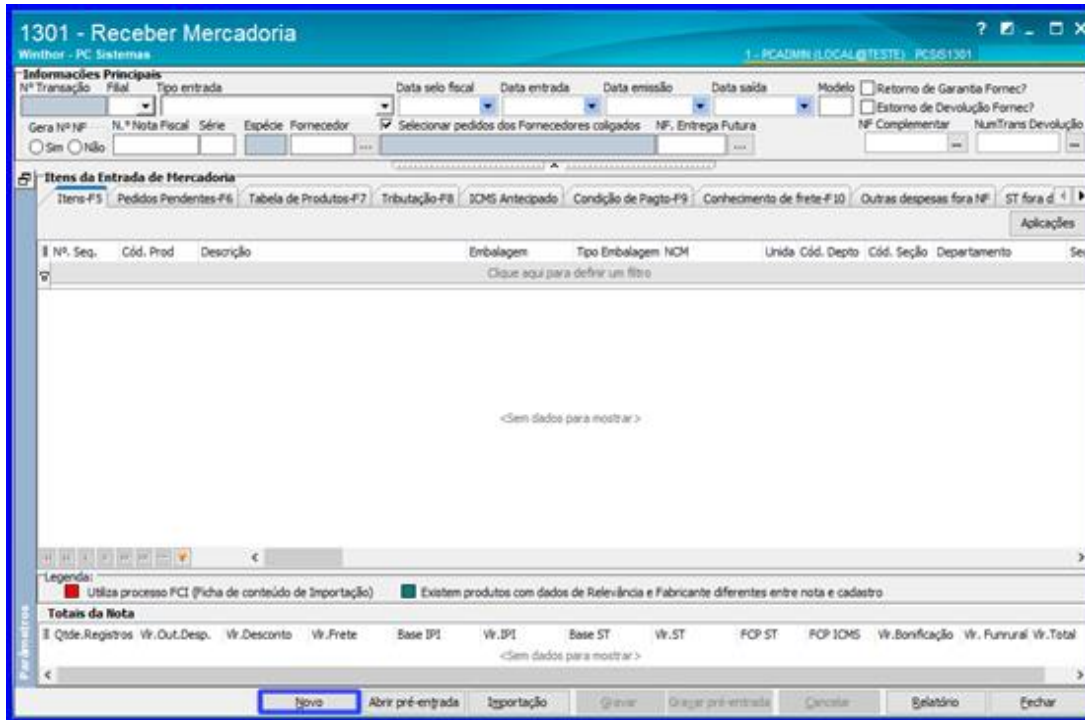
1301 - Receber Mercadoria
Winthor - PC Sistemas
1 - PCADMIN (LOCAL@TESTE) PCSIS1301
? ▣ _ □ X

Informações Principais
Nº Transação Filial Tipo entrada Data selo fiscal Data entrada Data emissão Data saída Modelo
Retorno de Garantia Fornec?
Estorno de Devolução Fornec?
Gera Nº NF ○Sim ○Não N.º Nota Fiscal Série Espécie Fornecedor
Selecionar pedidos dos Fornecedores coligados NF. Entrega Futura
NF Complementar NumTrans Devolução

Itens da Entrada de Mercadoria
Itens-F5 Pedidos Pendentes-F6 Tabela de Produtos-F7 Tributação-F8 ICMS Antecipado Condição de Pagto-F9 Conhecimento de frete-F10 Outras despesas fora NF ST fora d
Aplicações

Nº. Seq. Cód. Prod Descrição Embalagem Tipo Embalagem NCM Unida Cód. Depto Cód. Seção Departamento Se
Clique aqui para definir um filtro

<Sem dados para mostrar>

Legenda:
Utiliza processo FCI (Ficha de conteúdo de Importação)
Existem produtos com dados de Relevância e Fabricante diferentes entre nota e cadastro

Totais da Nota
Qtde.Registros Vlr.Out.Desp. Vlr.Desconto Vlr.Frete Base IPI Vlr.IPI Base ST Vlr.ST FCP ST FCP ICMS Vlr.Bonificação Vlr. Funrural Vlr.Total
<Sem dados para mostrar>

Parâmetros

Novo Abrir pré-entrada Importação Gravar Gravar pré-entrada Cancelar Relatório Fechar